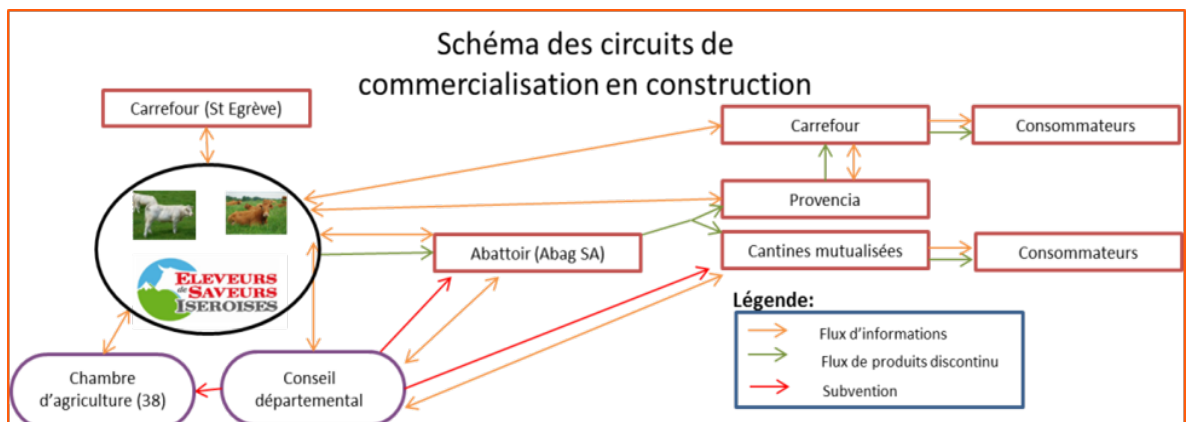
Schéma des circuits de commercialisation en construction

Carrefour (St Egrève)

Carrefour

Consommateurs

Provencia

Abattoir (Abag SA)

Cantines mutualisées

Consommateurs

ELEVEURS de SAVEURS ISEROISES

Légende:

Flux d'informations

Flux de produits discontinu

Subvention

Chambre d'agriculture (38)

Conseil départemental